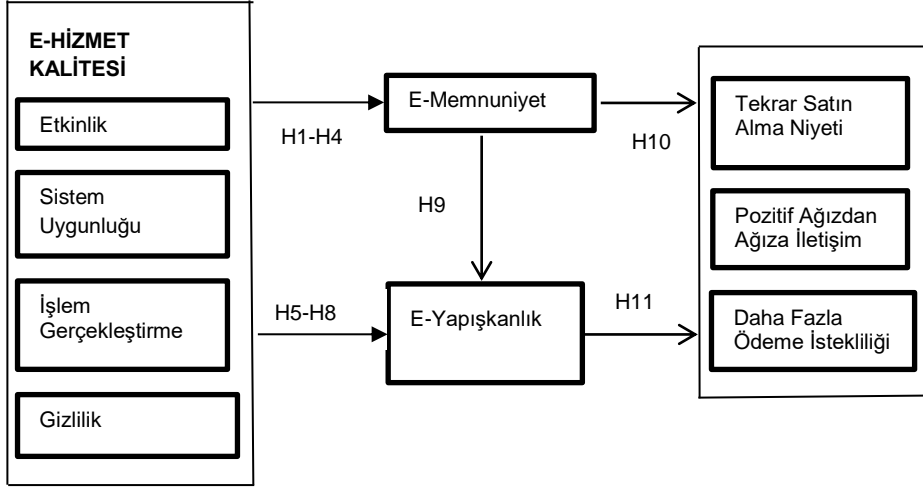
E-HİZMET KALİTESİ

Etkinlik

Sistem Uygunluğu

İşlem Gerçekleştirme

Gizlilik

H1-H4

E-Memnuniyet

H9

H5-H8

E-Yapışkanlık

H10

H11

Tekrar Satın Alma Niyeti

Pozitif Ağızdan Ağıza İletişim

Daha Fazla Ödeme İstekliliği